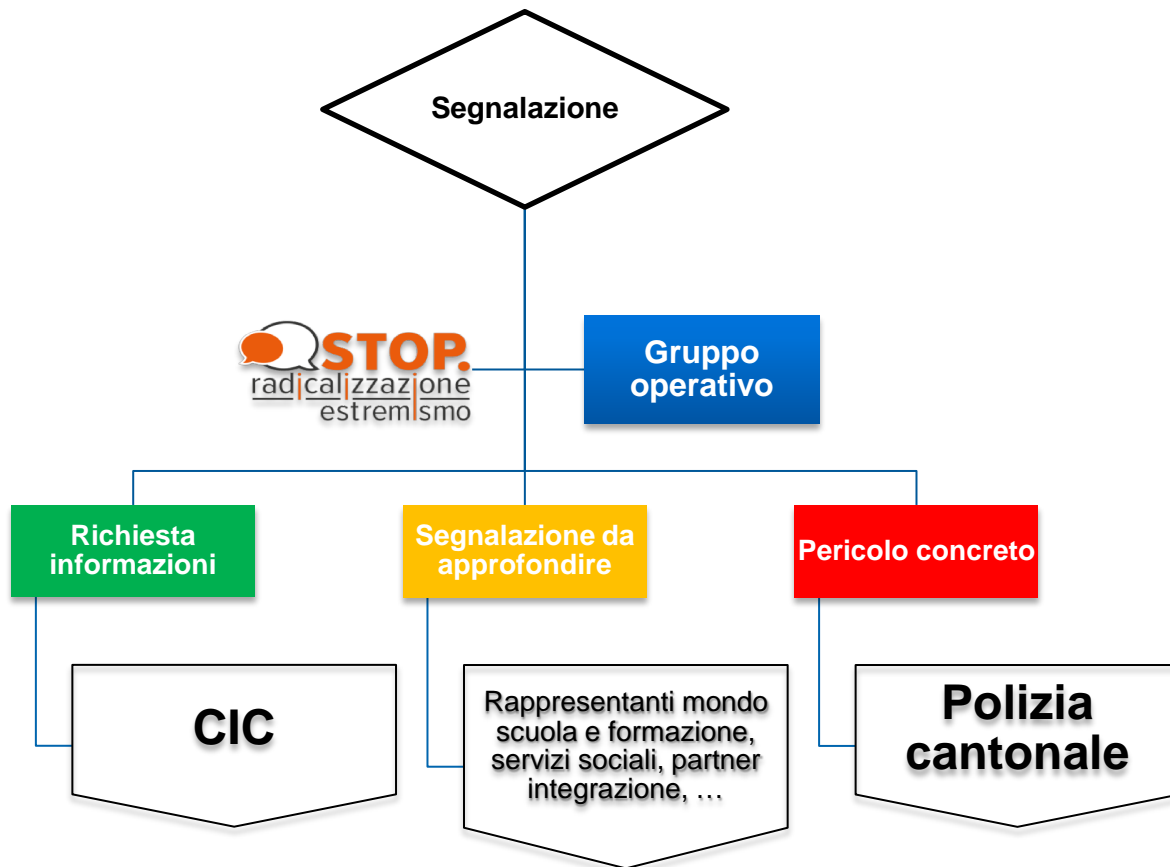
Segnalazione

STOP.
radicalizzazione
estremismo

Gruppo operativo

Richiesta informazioni

Segnalazione da approfondire

Pericolo concreto

CIC

Rappresentanti mondo scuola e formazione, servizi sociali, partner integrazione, …

Polizia cantonale